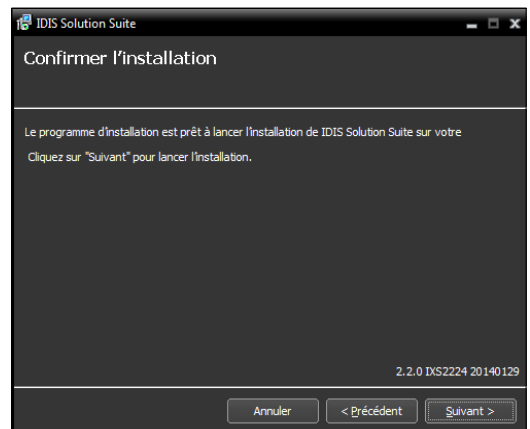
IDIS Solution Suite

Confirmer l'installation

Le programme d'installation est prêt à lancer l'installation de IDIS Solution Suite sur votre

Cliquez sur "Suivant" pour lancer l'installation.

2.2.0 IXS2224 20140129

Annuler
< Précédent
Suivant >